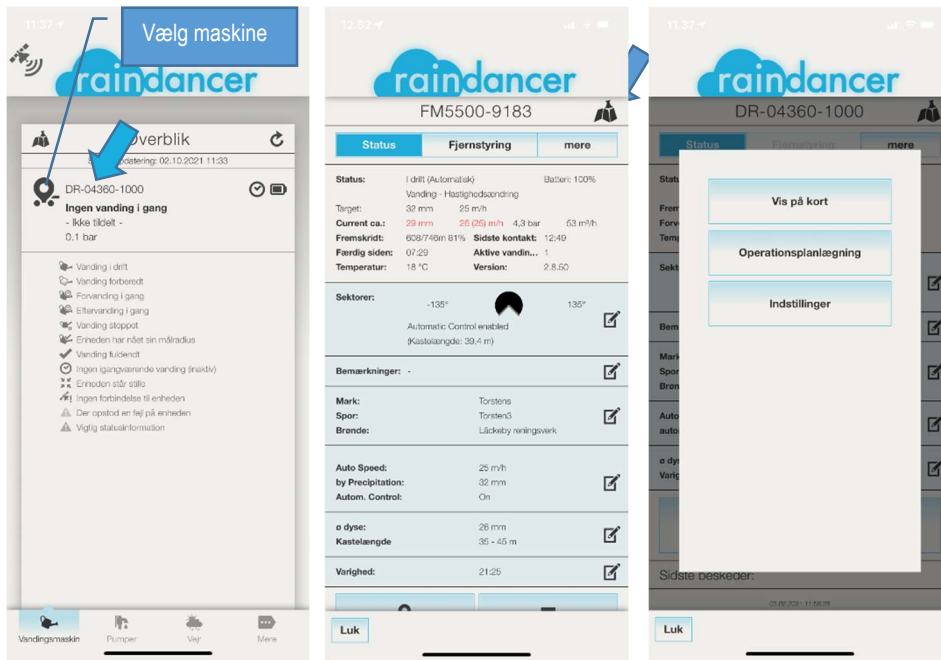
11:37

Vælg maskine

raindancer

Overblik

opdatering: 02.10.2021 11:33

DR-04360-1000
Ingen vanding i gang
- Ikke tildelt -
0.1 bar

Vanding i drift
Vanding forberedt
Forvanding i gang
Eftervanding i gang
Vanding stoppet
Enheden har nået sin måleradius
Vanding fuldendt
Ingen igangværende vanding (inaktiv)
Enheden står stille
Ingen forbindelse til enheden
Der opstod en fejl på enheden
Vigtig statusinformation

Vandingsmaskin
Pumper
Vejr
Mere

12:52

raindancer

FM5500-9183

Status | Fjernstyring | mere

| | | | |
|---|---|---|---|
| Status: | I drift (Automatisk) | Batteri: | 100% |
| | Vanding - Hastighedsændring | | |
| Target: | 32 mm | 25 m/h | |
| Current ca.: | 29 mm | 26 (25) m/h | 4,3 bar 53 m³/h |
| Fremskridt: | 608/746m 81% | Sidste kontakt: | 12:49 |
| Færdig siden: | 07:29 | Aktive vandin...: | 1 |
| Temperatur: | 18 °C | Version: | 2.8.50 |

Sektorer: -135° 135°
Automatic Control enabled
(Kastelængde: 39.4 m)

Bemærkninger: -

Mark: Torstens
Spor: Torsten3
Brønde: Läckeby reningsverk

Auto Speed: 25 m/h
by Precipitation: 32 mm
Autom. Control: On

ø dyse: 26 mm
Kastelængde 35 - 45 m

Varighed: 21:25

Luk

11:37

raindancer

DR-04360-1000

Status | Fjernstyring | mere

Vis på kort

Operationsplanlægning

Indstillinger

Sidste beskeder:

Luk